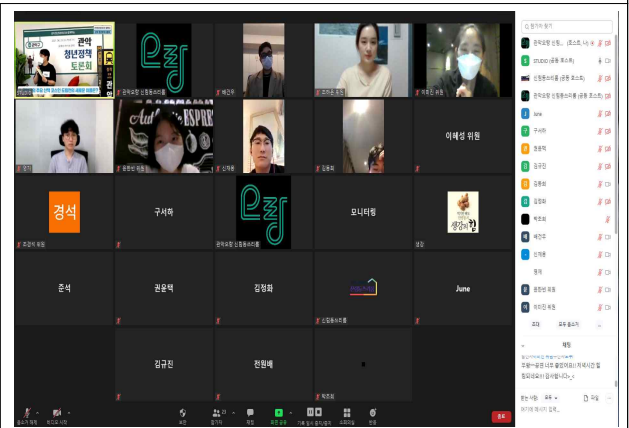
관악 청년정책 토론회

배건우

조은빈 위원

이혜진 위원

유현빈 위원

신재훈

김동희

이혜성 위원

경석

조경석 위원

구서하

모니터링

생강

관악유청 신림동쓰리룸

준석

권윤택

김정화

신림동쓰리룸

June

김규진

전원배

박종희

참가자 찾기

관악유청 신림... (호스트, 나)

STUDIO (공동 호스트)

신림동쓰리룸 (공동 호스트)

관악유청 신림동쓰리룸 (공동 호스트)

June

구서하

권윤택

김규진

김동희

김정화

박종희

배건우

신재훈

정석

유현빈 위원

이혜진 위원

초대

모두 음소거

채팅

모두에게:

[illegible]

받는 사람: 모두

파일

여기에 메시지 입력...

음소거 해제

비디오 시작

보안

참가자 21

채팅

화면 공유

기록

소회의실

반응

종료